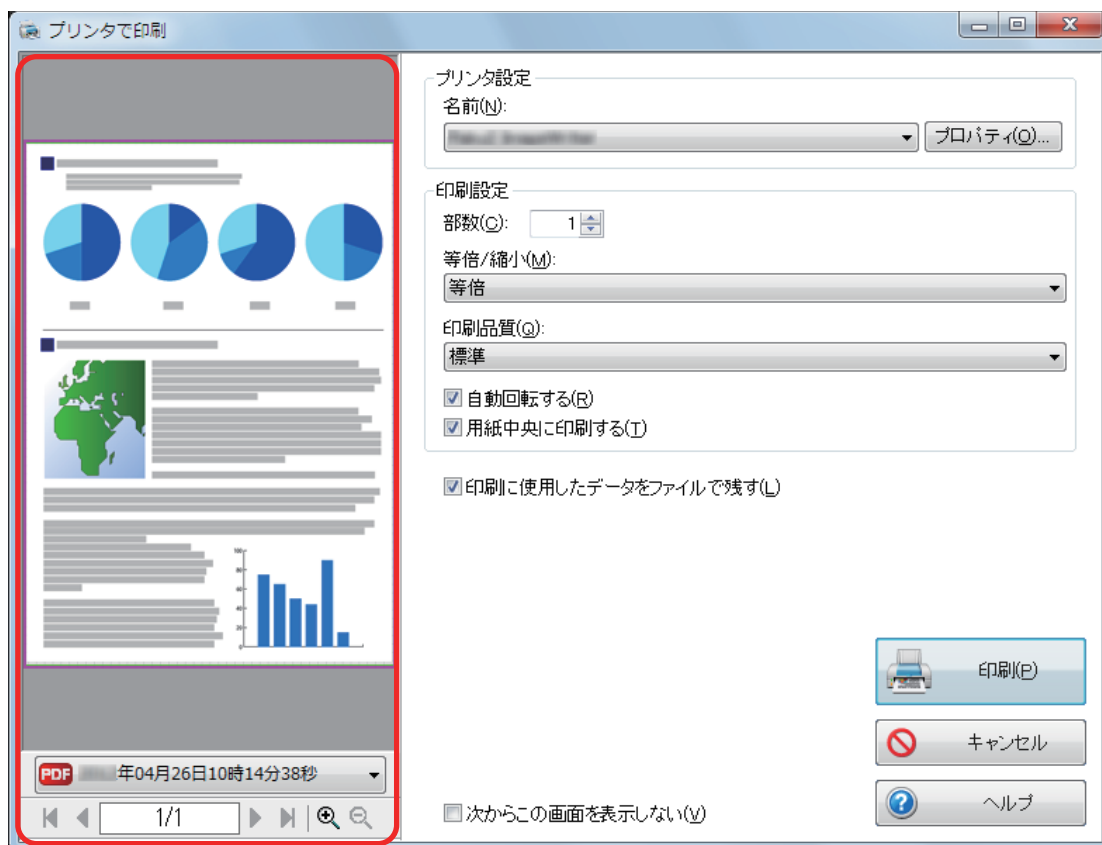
プリンタで印刷

プリンタ設定
名前(N):
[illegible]
プロパティ(O)...

印刷設定
部数(C): 1
等倍/縮小(M):
等倍
印刷品質(Q):
標準
自動回転する(R)
用紙中央に印刷する(T)

印刷に使用したデータをファイルで残す(L)

PDF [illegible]年04月26日10時14分38秒

1/1

印刷(P)
キャンセル
ヘルプ

次からこの画面を表示しない(V)